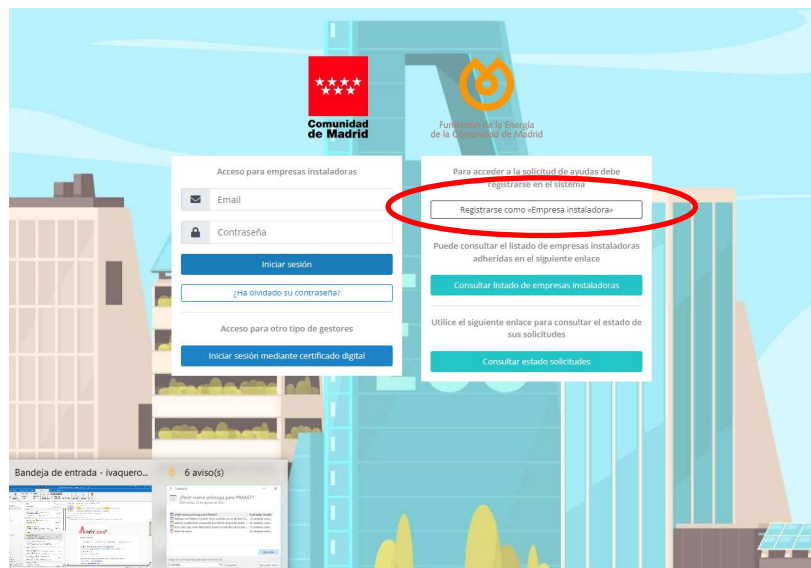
Comunidad de Madrid

Fundación de la Energía de la Comunidad de Madrid

Acceso para empresas instaladoras

Email

Contraseña

Iniciar sesión

¿Ha olvidado su contraseña?

Acceso para otro tipo de gestores

Iniciar sesión mediante certificado digital

Para acceder a la solicitud de ayudas debe registrarse en el sistema

Registrarse como «Empresa instaladora»

Puede consultar el listado de empresas instaladoras adheridas en el siguiente enlace

Consultar listado de empresas instaladoras

Utilice el siguiente enlace para consultar el estado de sus solicitudes

Consultar estado solicitudes

Bandeja de entrada - ivaquero...

6 aviso(s)

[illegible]